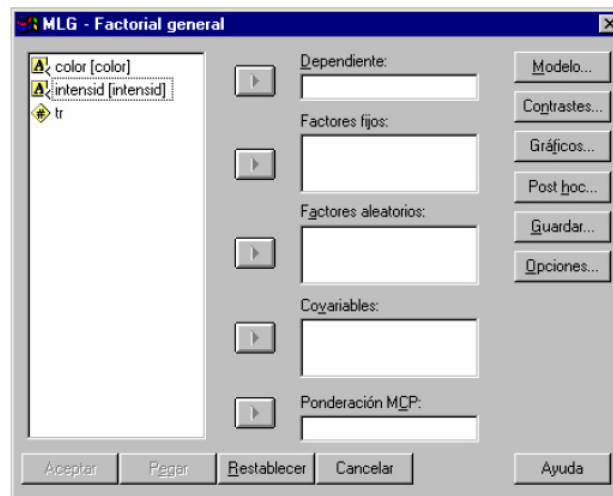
MLG - Factorial general

color [color]
intensid [intensid]
tr

Dependiente:

Factores fijos:

Factores aleatorios:

Covariables:

Ponderación MCP:

Modelo...
Contrastes...
Gráficos...
Post hoc...
Guardar...
Opciones...

Aceptar
Pegar
Restablecer
Cancelar
Ayuda